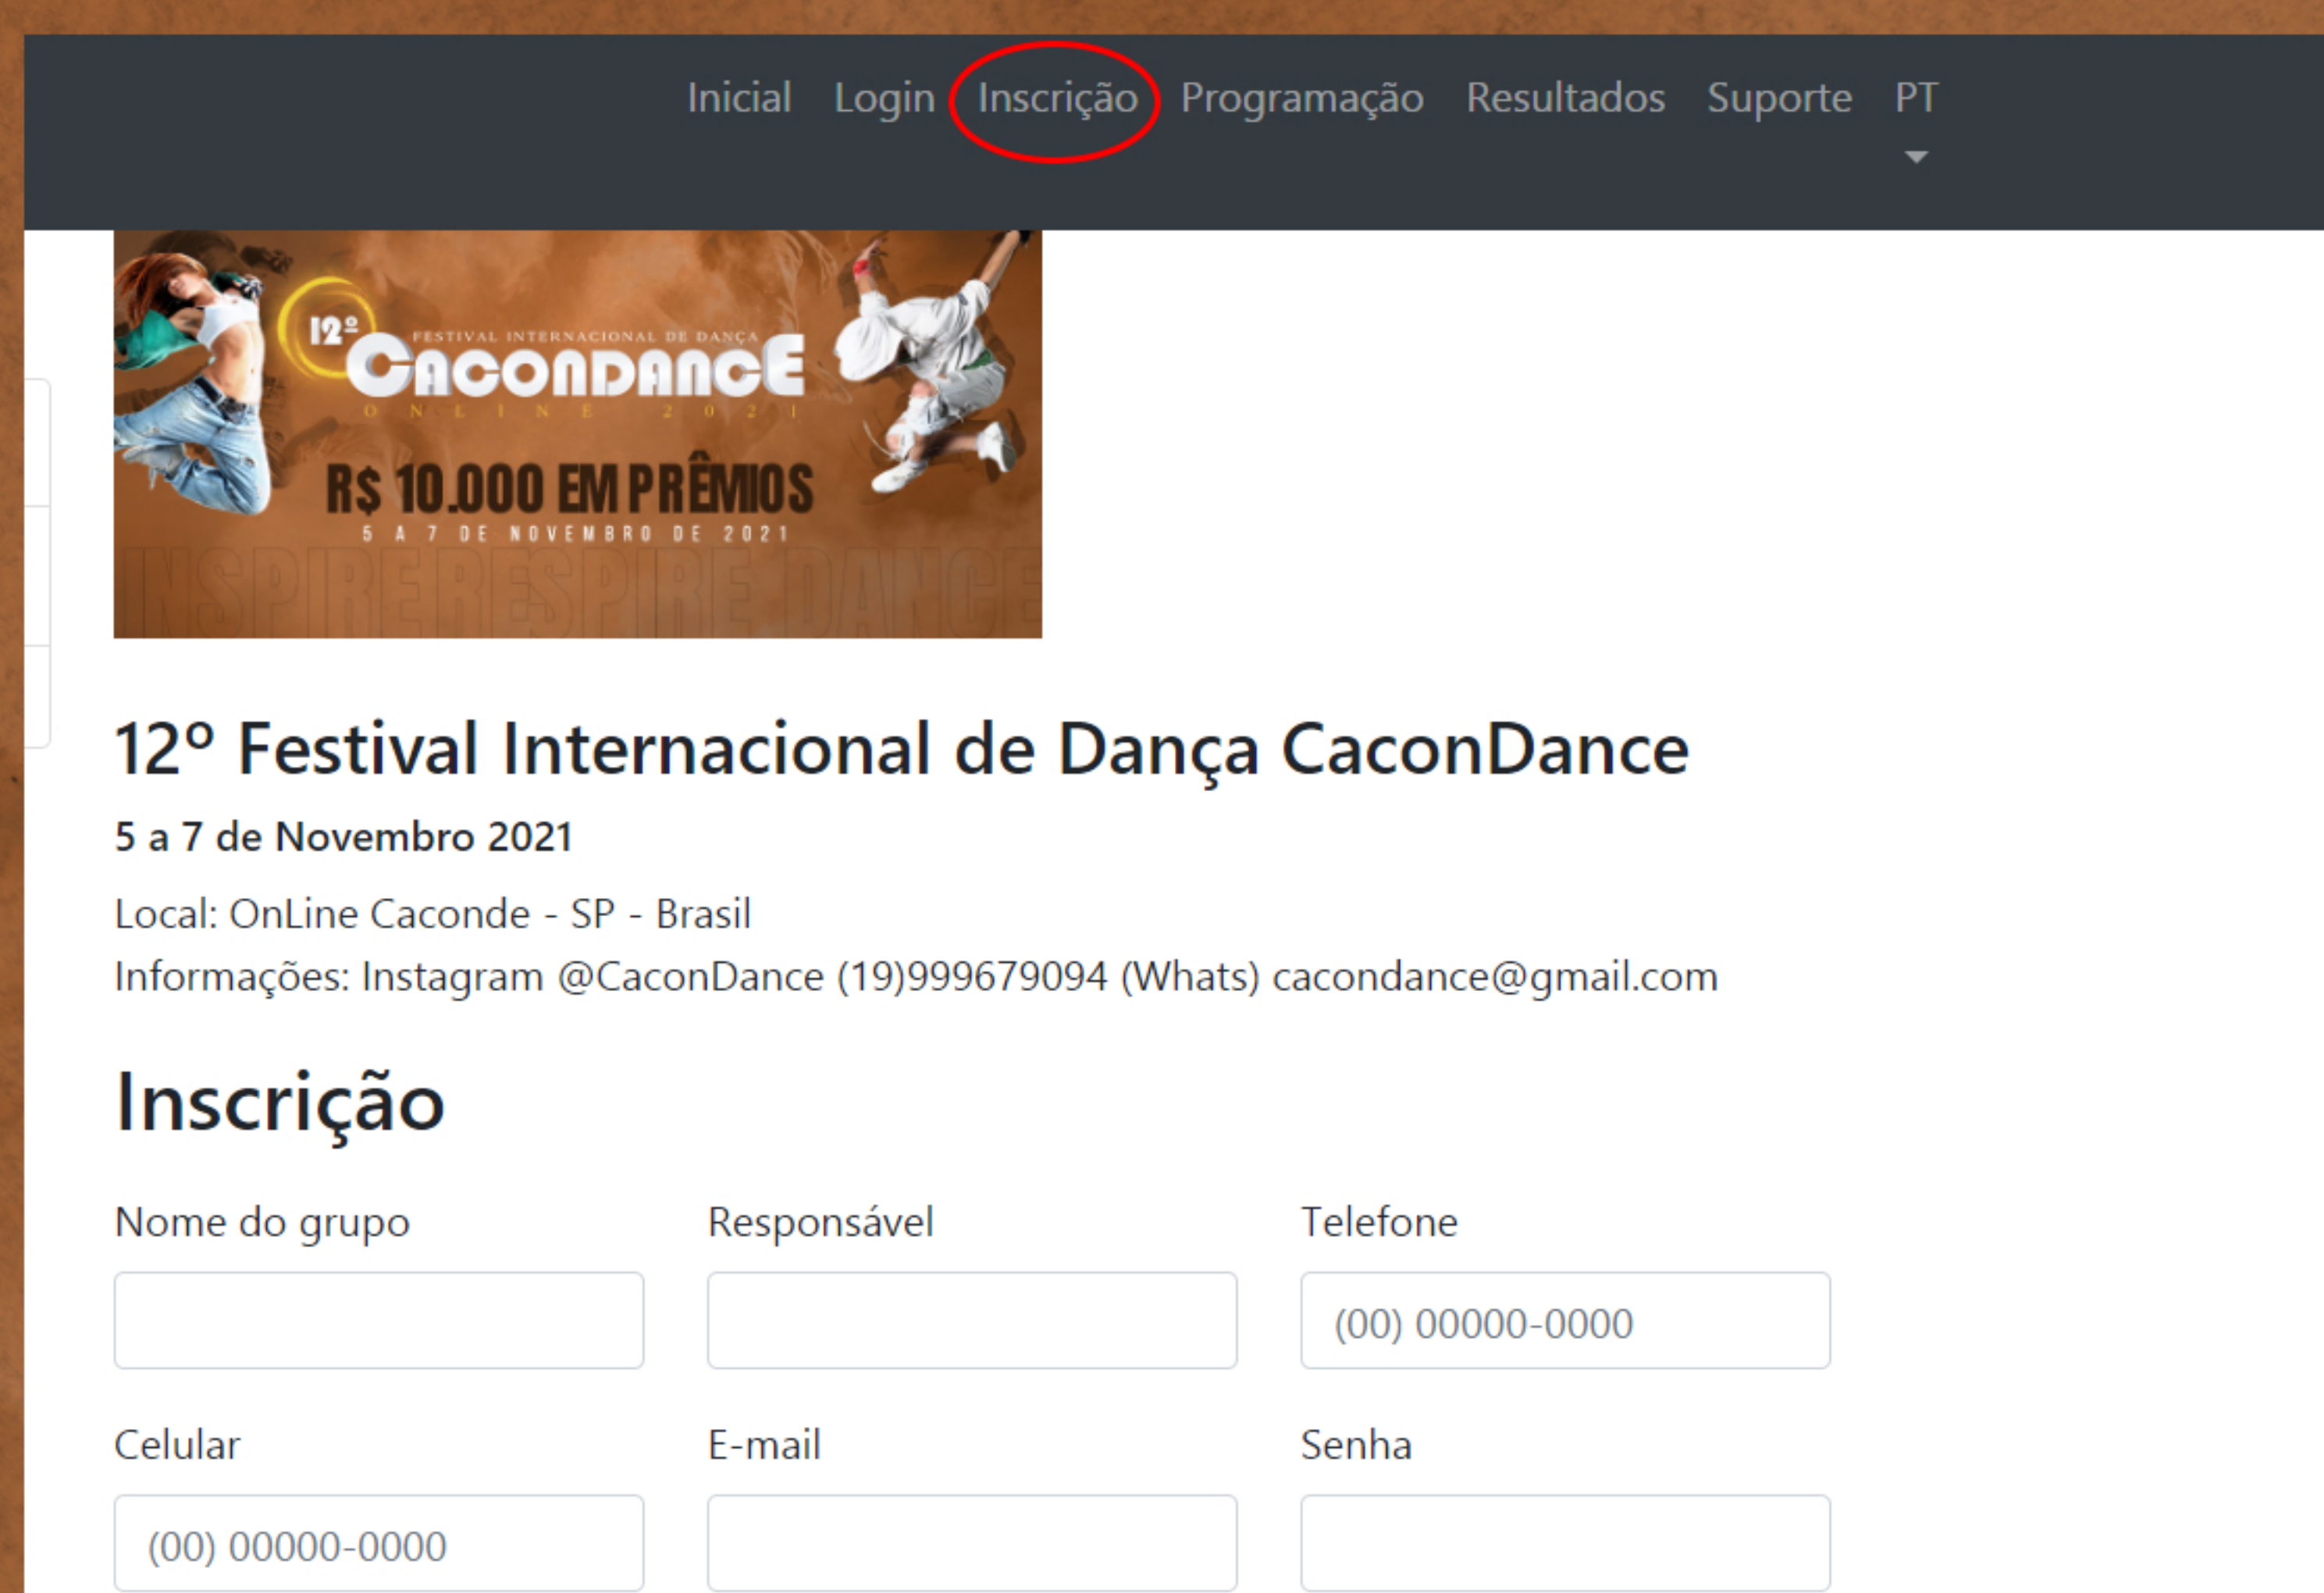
Inicial Login Inscrição Programação Resultados Suporte PT

12º
FESTIVAL INTERNACIONAL DE DANÇA
CACONDANCE
ONLINE 2021
R$ 10.000 EM PRÊMIOS
5 A 7 DE NOVEMBRO DE 2021
INSPIRE RESPIRE DANCE

12º Festival Internacional de Dança CaconDance

5 a 7 de Novembro 2021

Local: OnLine Caconde - SP - Brasil

Informações: Instagram @CaconDance (19)999679094 (Whats) cacondance@gmail.com

Inscrição

Nome do grupo

Responsável

Telefone

(00) 00000-0000

Celular

(00) 00000-0000

E-mail

Senha